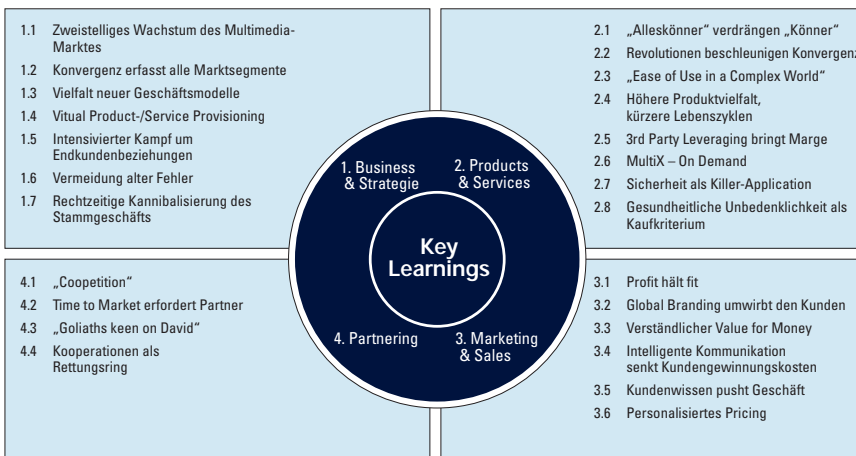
1.1 Zweistelliges Wachstum des Multimedia-Marktes

1.2 Konvergenz erfasst alle Marktsegmente

1.3 Vielfalt neuer Geschäftsmodelle

1.4 Vitual Product-/Service Provisioning

1.5 Intensivierter Kampf um Endkundenbeziehungen

1.6 Vermeidung alter Fehler

1.7 Rechtzeitige Kannibalisierung des Stammgeschäfts

2.1 „Alleskönner" verdrängen „Könner"

2.2 Revolutionen beschleunigen Konvergenz

2.3 „Ease of Use in a Complex World"

2.4 Höhere Produktvielfalt, kürzere Lebenszyklen

2.5 3rd Party Leveraging bringt Marge

2.6 MultiX – On Demand

2.7 Sicherheit als Killer-Application

2.8 Gesundheitliche Unbedenklichkeit als Kaufkriterium

1. Business & Strategie

2. Products & Services

Key Learnings

4. Partnering

3. Marketing & Sales

4.1 „Coopetition"

4.2 Time to Market erfordert Partner

4.3 „Goliaths keen on David"

4.4 Kooperationen als Rettungsring

3.1 Profit hält fit

3.2 Global Branding umwirbt den Kunden

3.3 Verständlicher Value for Money

3.4 Intelligente Kommunikation senkt Kundengewinnungskosten

3.5 Kundenwissen pusht Geschäft

3.6 Personalisiertes Pricing